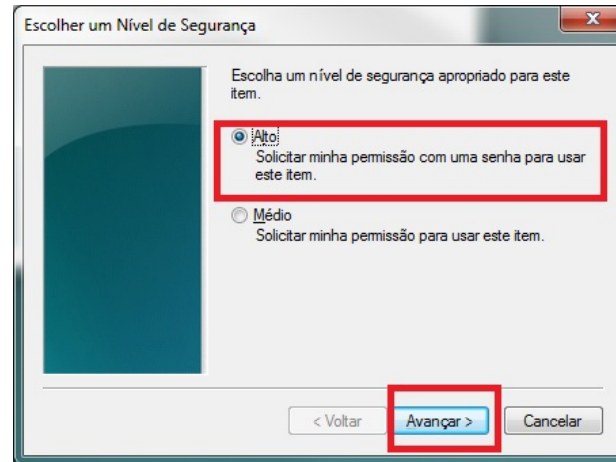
Escolher um Nível de Segurança

Escolha um nível de segurança apropriado para este item.

Alto
Solicitar minha permissão com uma senha para usar este item.

Médio
Solicitar minha permissão para usar este item.

< Voltar
Avançar >
Cancelar